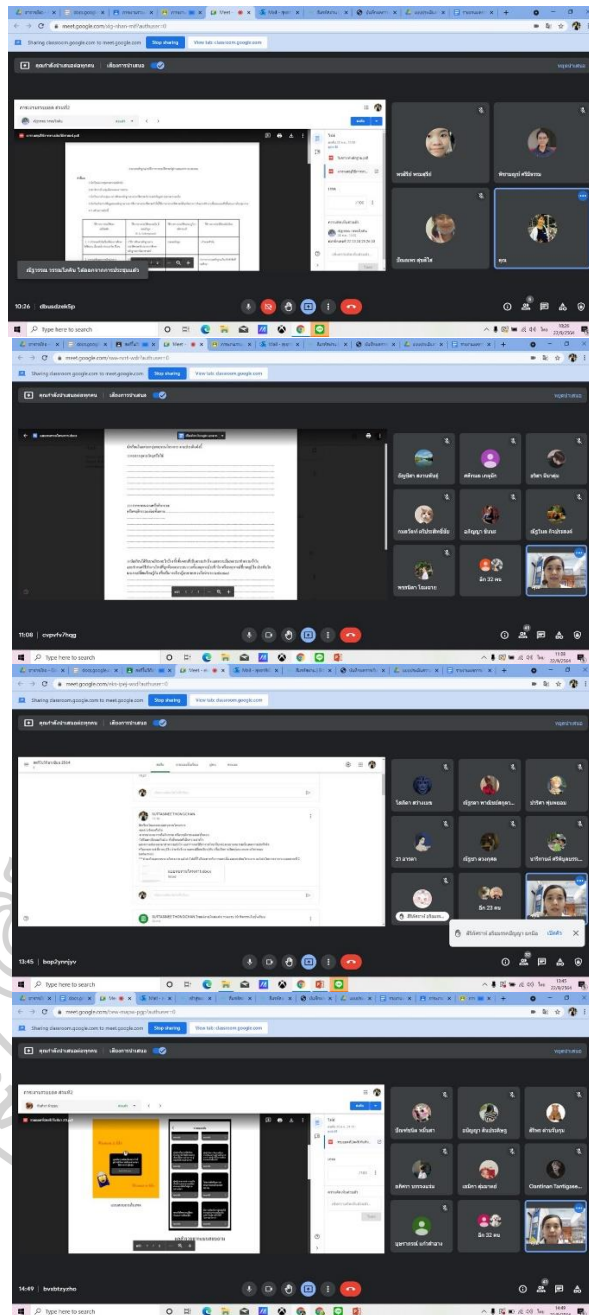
meet.google.com/xkj-rbsv-mtf?authuser=0

Sharing classroom.google.com to meet.google.com Stop sharing View tab: classroom.google.com

คุณกำลังนำเสนอต่อทุกคน | เลิกการนำเสนอ

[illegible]

10:26 | dbusdzekSp

Type here to search

meet.google.com/ssa-nzrt-uxb?authuser=0

Sharing classroom.google.com to meet.google.com Stop sharing View tab: classroom.google.com

คุณกำลังนำเสนอต่อทุกคน | เลิกการนำเสนอ

อีก 32 คน

11:08 | cvpvfx7hqg

Type here to search

meet.google.com/ekx-pyqj-wsd?authuser=0

Sharing classroom.google.com to meet.google.com Stop sharing View tab: classroom.google.com

คุณกำลังนำเสนอต่อทุกคน | เลิกการนำเสนอ

อีก 23 คน

13:45 | bop2ymjyv

Type here to search

meet.google.com/xvw-mxpu-pgg?authuser=0

Sharing classroom.google.com to meet.google.com Stop sharing View tab: classroom.google.com

คุณกำลังนำเสนอต่อทุกคน | เลิกการนำเสนอ

Osntinan Tantigase...

อีก 32 คน

14:49 | bvsbtzyzho

Type here to search